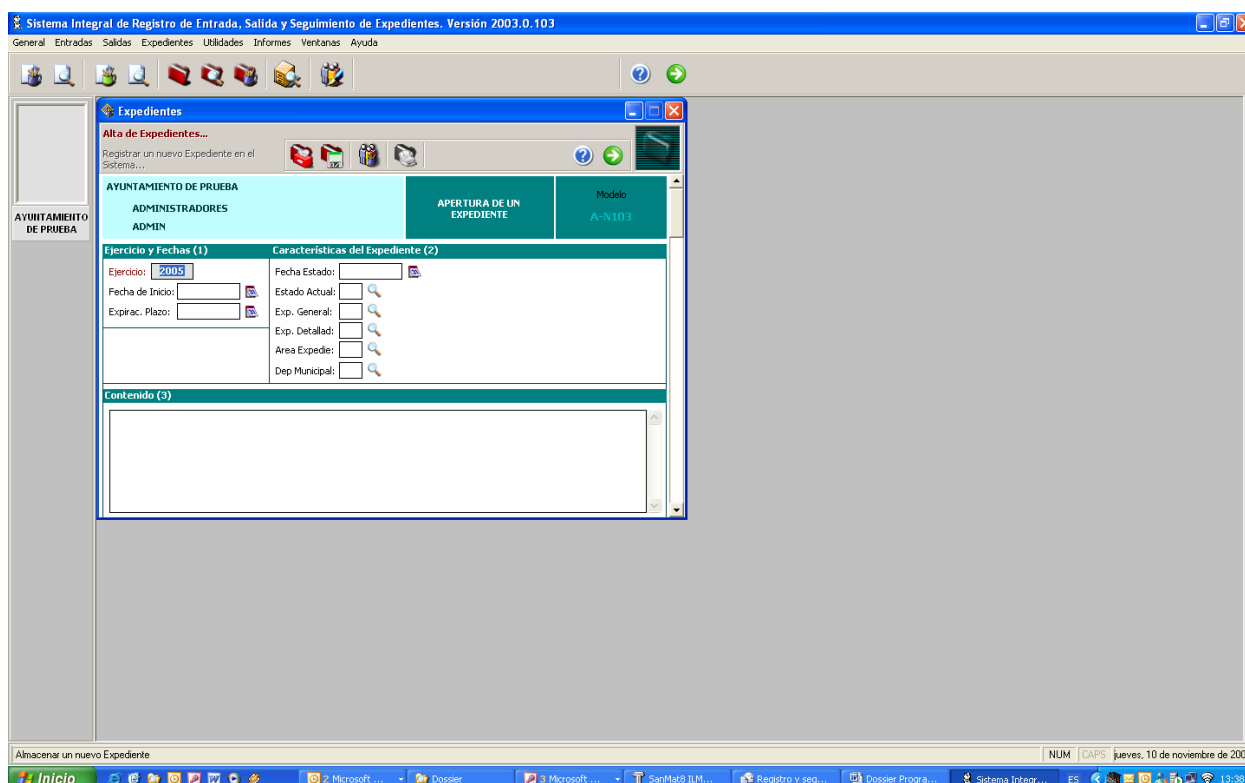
Sistema Integral de Registro de Entrada, Salida y Seguimiento de Expedientes. Versión 2003.0.103

General Entradas Salidas Expedientes Utilidades Informes Ventanas Ayuda

AYUNTAMIENTO DE PRUEBA

Expedientes

Alta de Expedientes...

Registrar un nuevo Expediente en el Sistema...

AYUNTAMIENTO DE PRUEBA
ADMINISTRADORES
ADMIN

APERTURA DE UN EXPEDIENTE

Modelo
A-N103

Ejercicio y Fechas (1)

Ejercicio: 2005
Fecha de Inicio:
Expirac. Plazo:

Características del Expediente (2)

Fecha Estado:
Estado Actual:
Exp. General:
Exp. Detallad:
Area Expedie:
Dep Municipal:

Contenido (3)

Almacenar un nuevo Expediente

NUM CAPS jueves, 10 de noviembre de 200

Inicio | 2 Microsoft ... | Dossier | 3 Microsoft ... | SanMat8 ILM... | Registro y seg... | Dossier Progra... | Sistema Integr... | ES | 13:38